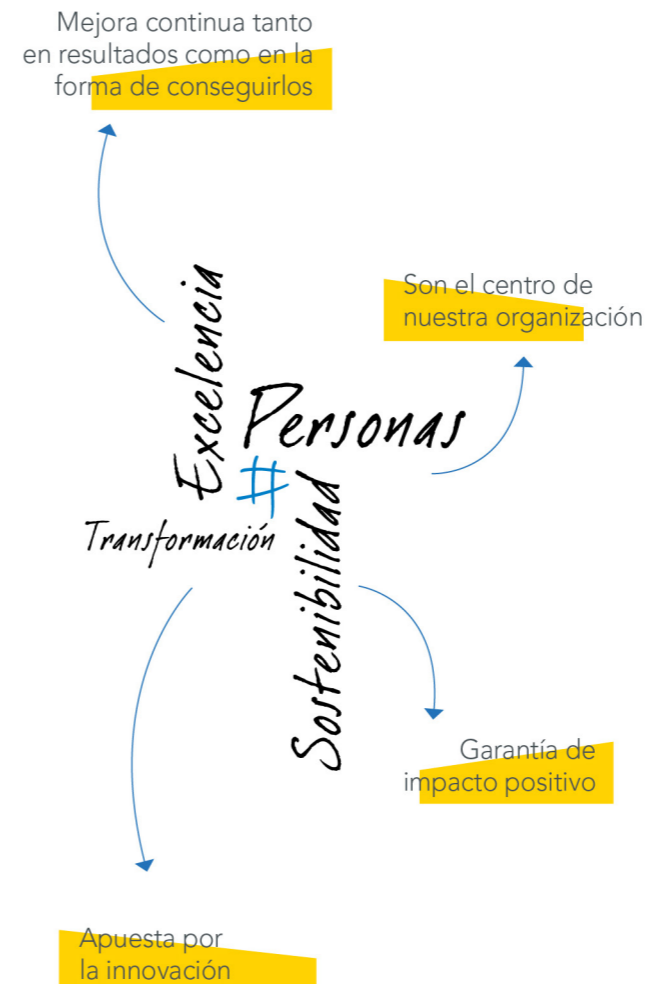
Mejora continua tanto en resultados como en la forma de conseguirlos

Son el centro de nuestra organización

Excelencia

Personas

#

Transformación

Sostenibilidad

Garantía de impacto positivo

Apuesta por la innovación